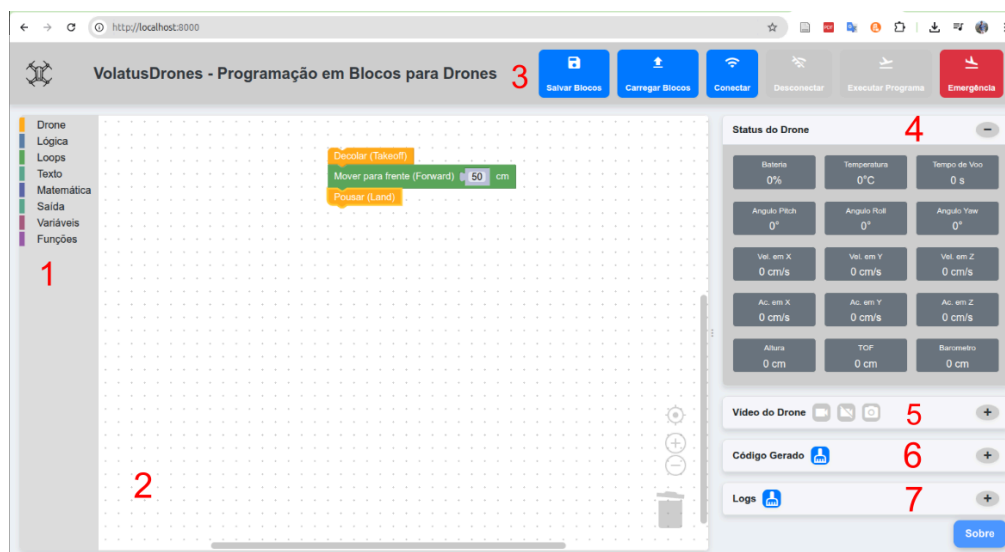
http://localhost:8000

VolatusDrones - Programação em Blocos para Drones

3

Salvar Blocos

Carregar Blocos

Conectar

Desconectar

Executar Programa

Emergência

Drone
Lógica
Loops
Texto
Matemática
Saída
Variáveis
Funções

1

Decolar (Takeoff)
Mover para frente (Forward) 50 cm
Pousar (Land)

2

Status do Drone

4

| Bateria 0% | Temperatura 0°C | Tempo de Voo 0 s |
|---|---|---|
| Angulo Pitch 0° | Angulo Roll 0° | Angulo Yaw 0° |
| Vel. em X 0 cm/s | Vel. em Y 0 cm/s | Vel. em Z 0 cm/s |
| Ac. em X 0 cm/s | Ac. em Y 0 cm/s | Ac. em Z 0 cm/s |
| Altura 0 cm | TOF 0 cm | Barometro 0 cm |

Video do Drone

5

Código Gerado

6

Logs

7

Sobre